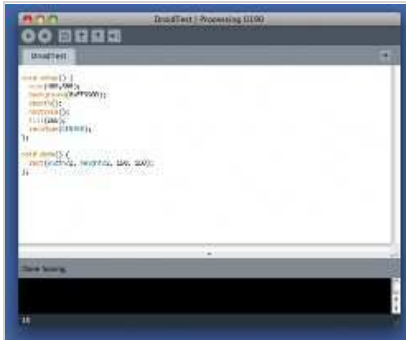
DroidTest | Processing 0190

DroidTest

void setup() {
  size(480,800);
  background(0xFF5500);
  smooth();
  noStroke();
  fill(100);
  rectMode(CENTER);
}

void draw() {
  rect(width/2, height/2, 150, 150);
}

Done Saving.

10